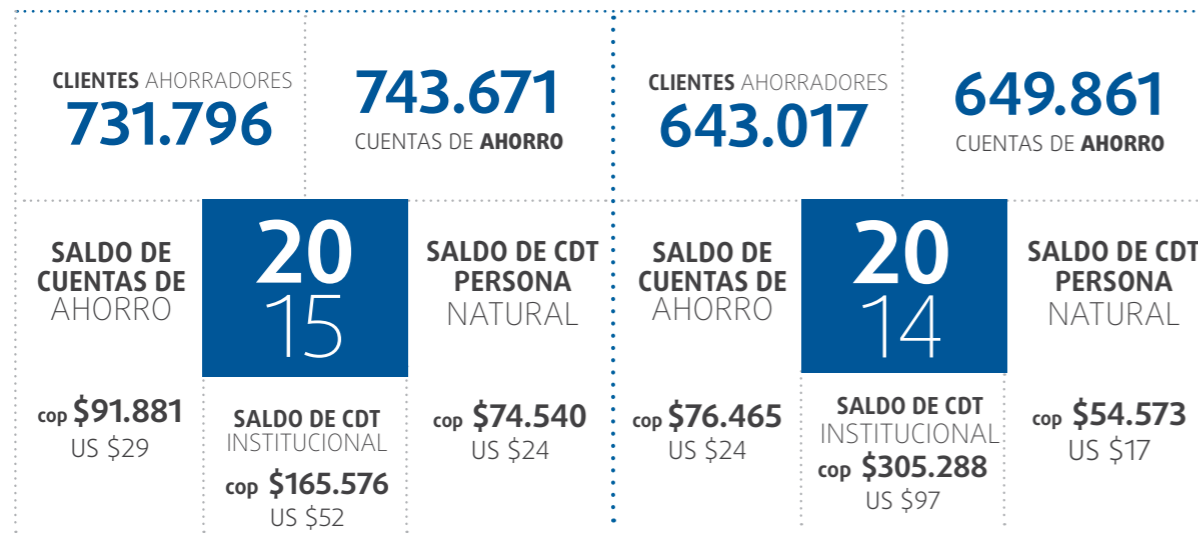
CLIENTES AHORRADORES
731.796

743.671
CUENTAS DE AHORRO

CLIENTES AHORRADORES
643.017

649.861
CUENTAS DE AHORRO

SALDO DE CUENTAS DE AHORRO

20
15

SALDO DE CDT PERSONA NATURAL

SALDO DE CUENTAS DE AHORRO

20
14

SALDO DE CDT PERSONA NATURAL

cop $91.881
US $29

SALDO DE CDT INSTITUCIONAL
cop $165.576
US $52

cop $74.540
US $24

cop $76.465
US $24

SALDO DE CDT INSTITUCIONAL
cop $305.288
US $97

cop $54.573
US $17